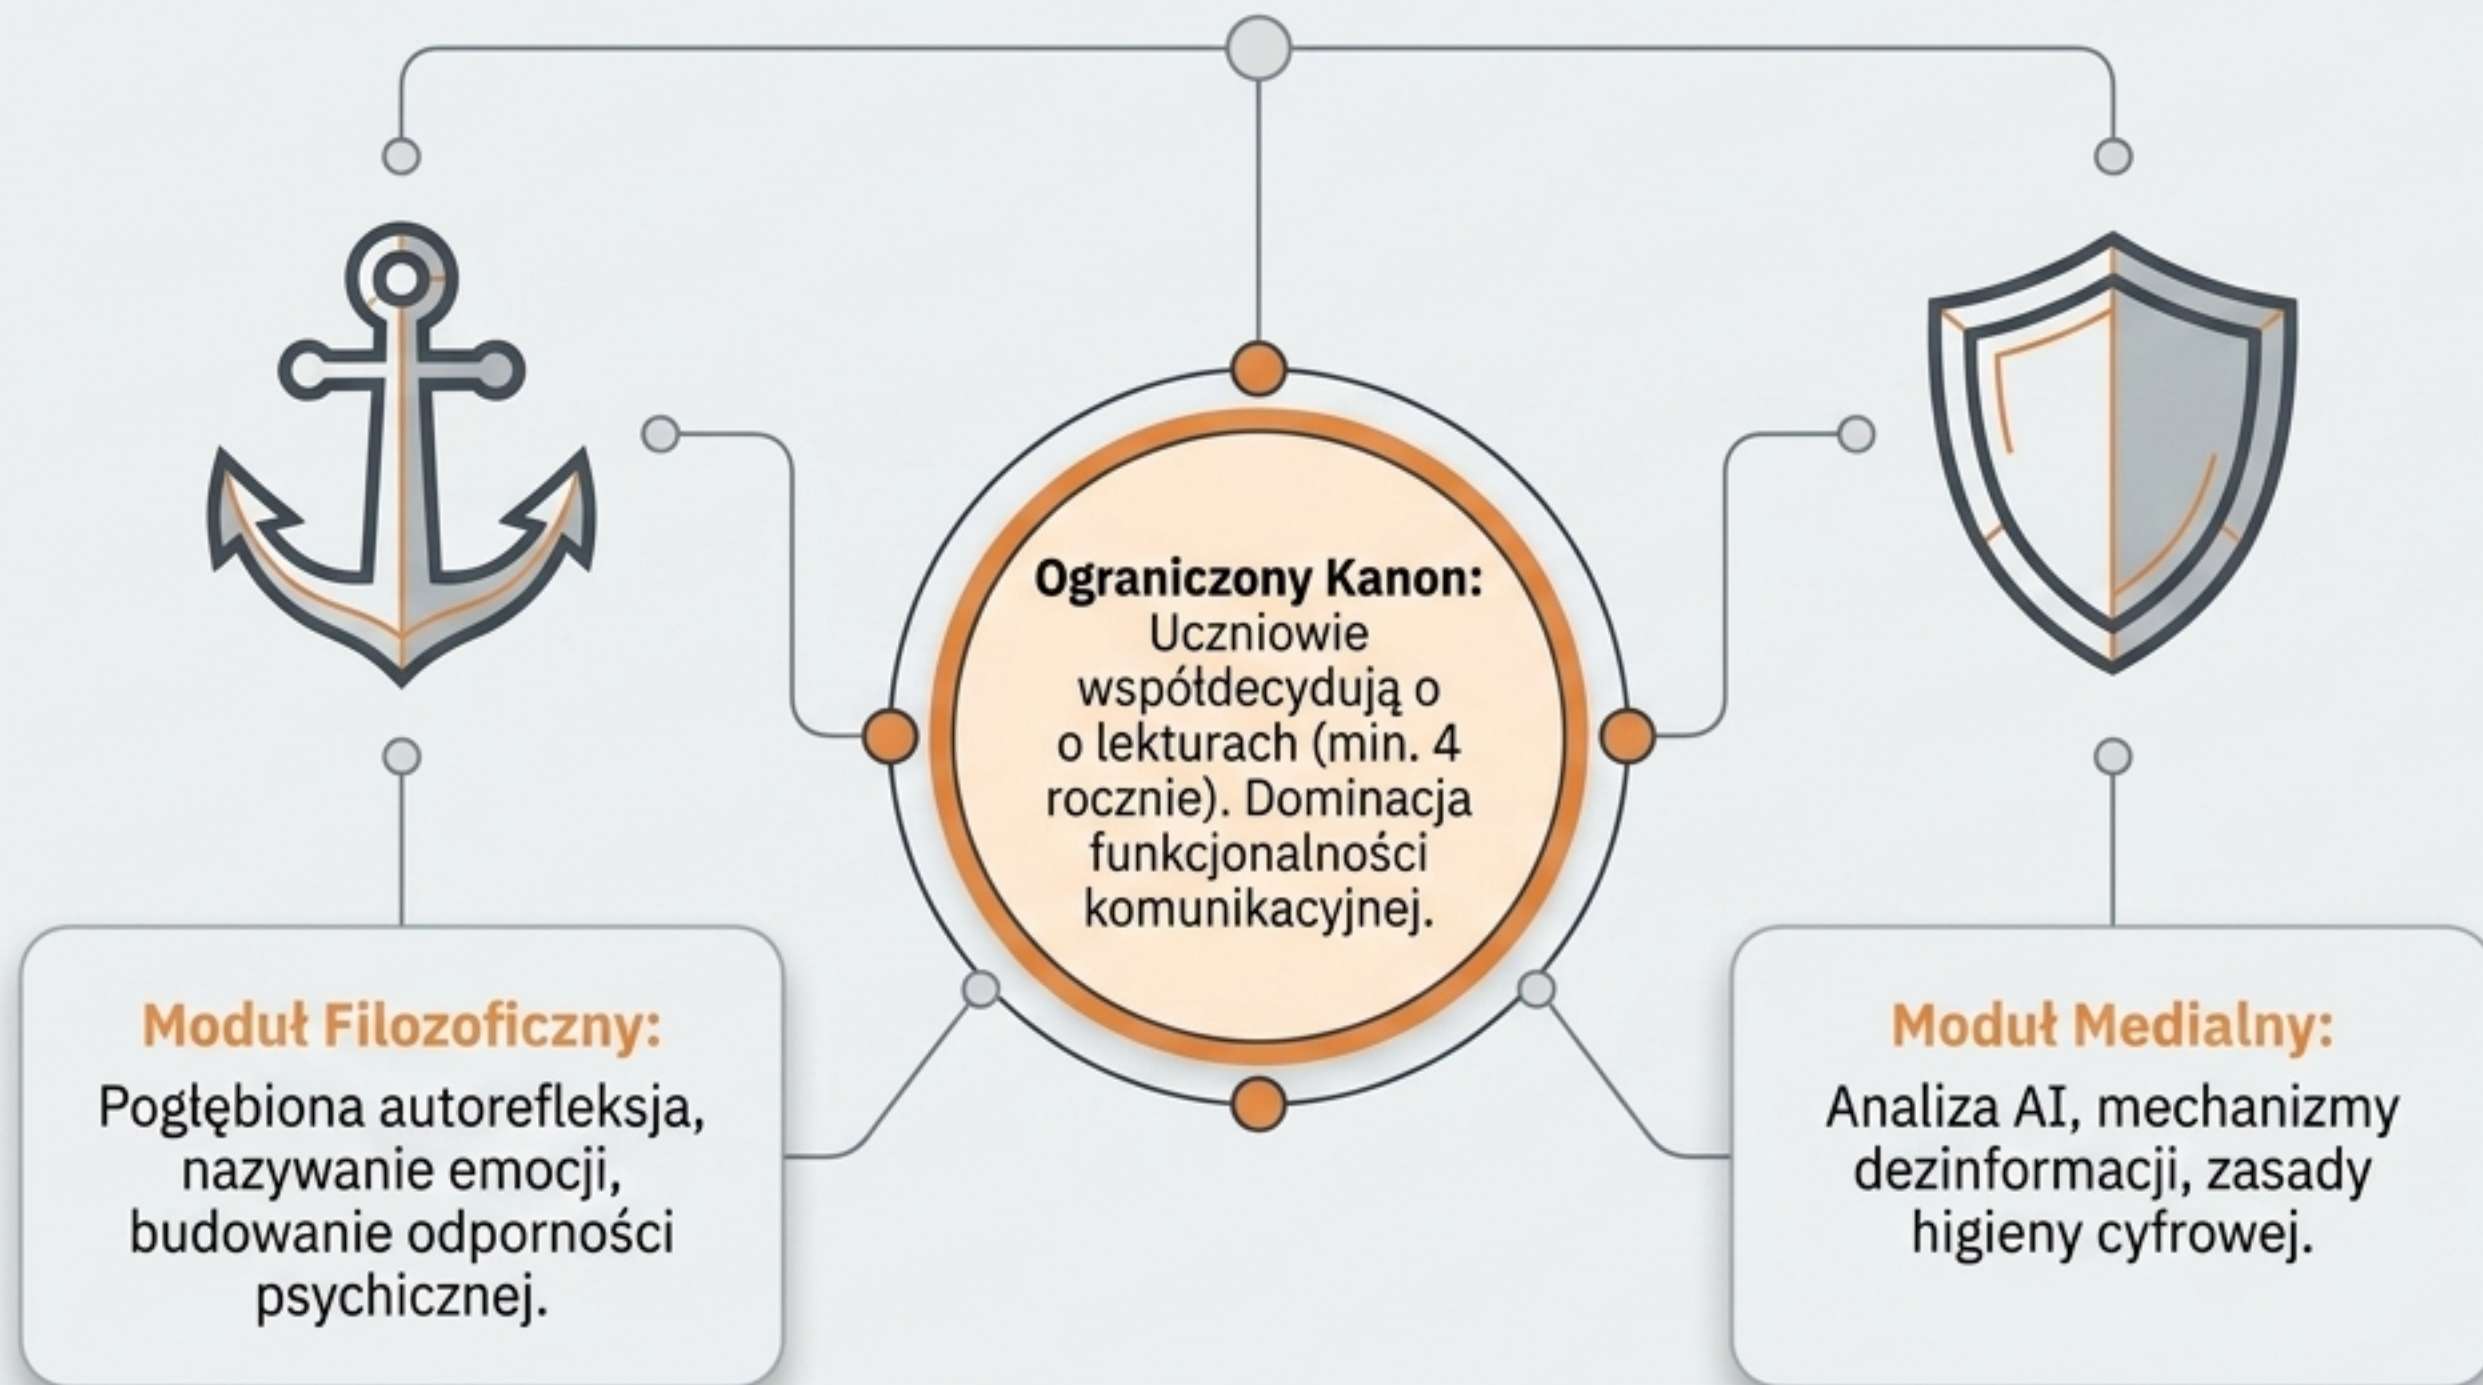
Ograniczony Kanon: Uczniowie współdecydują o o lekturach (min. 4 rocznie). Dominacja funkcjonalności komunikacyjnej.

Moduł Filozoficzny:
Pogłębiona autorefleksja, nazywanie emocji, budowanie odporności psychicznej.

Moduł Medialny:
Analiza AI, mechanizmy dezinformacji, zasady higieny cyfrowej.